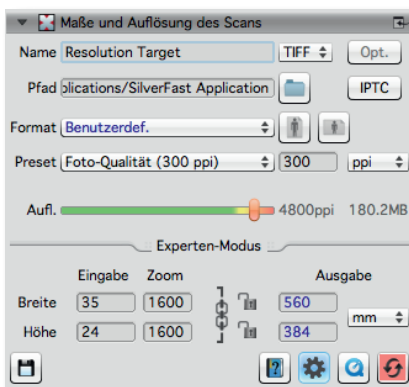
Maße und Auflösung des Scans

Name Resolution Target TIFF Opt.

Pfad plications/SilverFast Application IPTC

Format Benutzerdef.

Preset Foto-Qualität (300 ppi) 300 ppi

Aufl. 4800ppi 180.2MB

Experten-Modus

| | Eingabe | Zoom | Ausgabe |
|---|---|---|---|
| Breite | 35 | 1600 | 560 |
| Höhe | 24 | 1600 | 384 |

mm